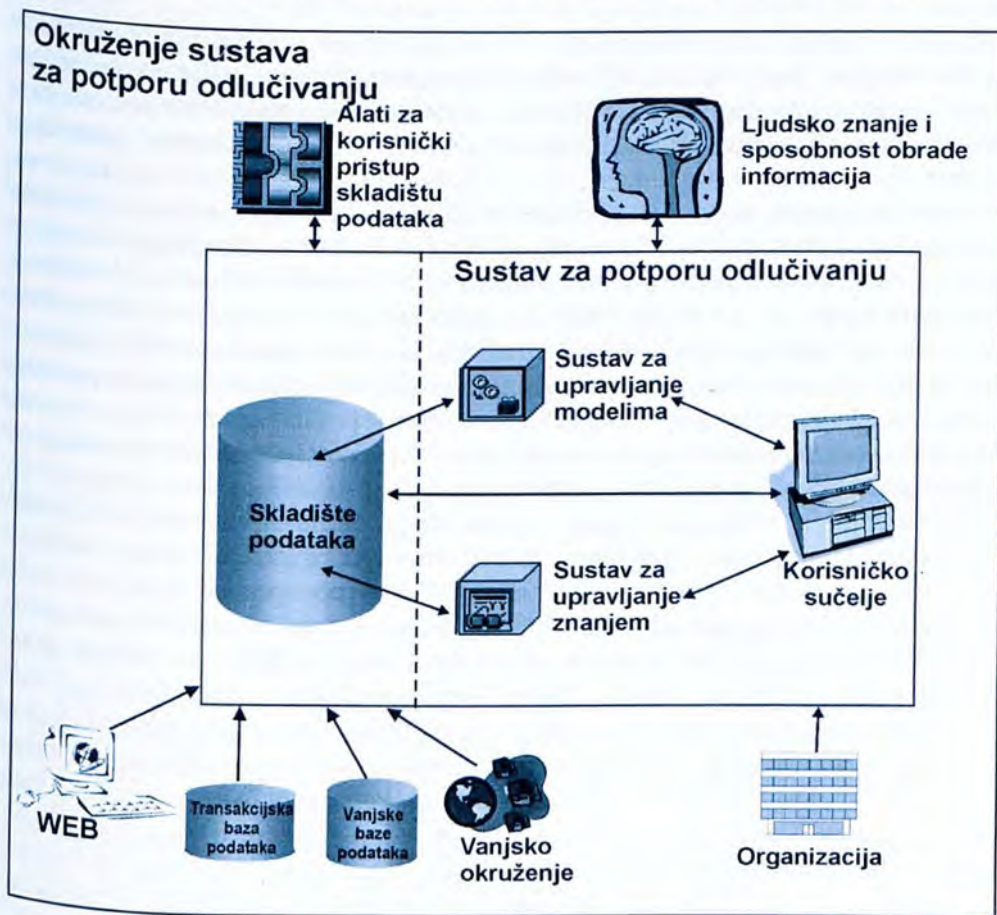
Okruženje sustava za potporu odlučivanju

Alati za korisnički pristup skladištu podataka

Ljudsko znanje i sposobnost obrade informacija

Sustav za potporu odlučivanju

Sustav za upravljanje modelima

Skladište podataka

Sustav za upravljanje znanjem

Korisničko sučelje

WEB

Transakcijska baza podataka

Vanjske baze podataka

Vanjsko okruženje

Organizacija